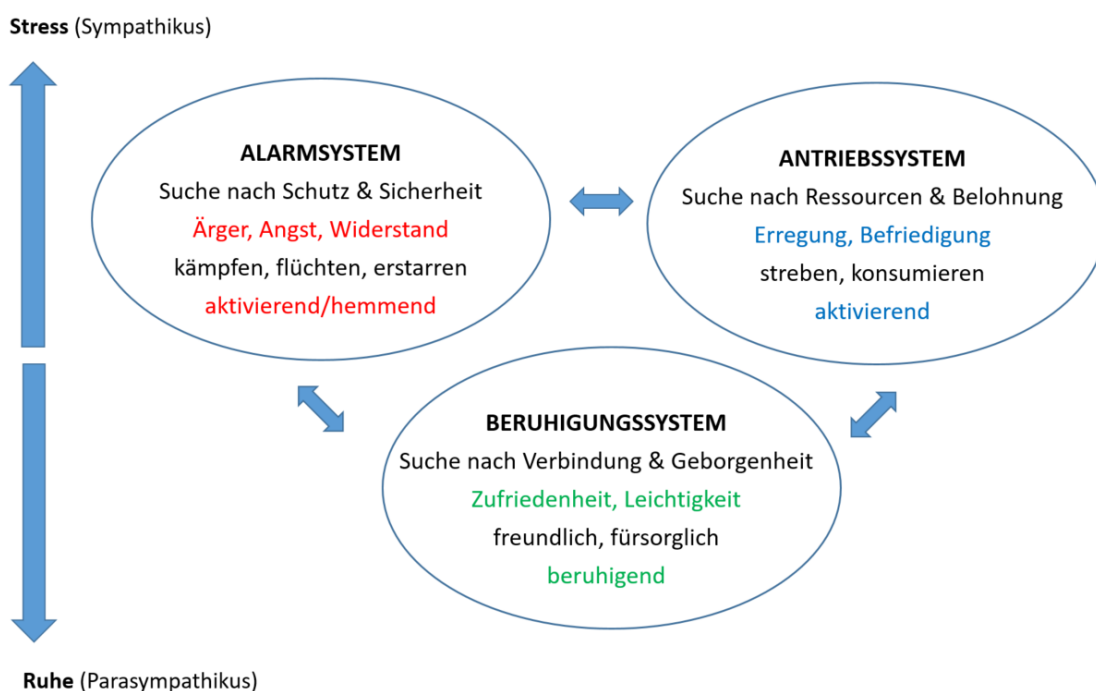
**Stress** (Sympathikus)

**ALARMSYSTEM**
Suche nach Schutz & Sicherheit
Ärger, Angst, Widerstand
kämpfen, flüchten, erstarren
aktivierend/hemmend

**ANTRIEBSSYSTEM**
Suche nach Ressourcen & Belohnung
Erregung, Befriedigung
streben, konsumieren
aktivierend

**BERUHIGUNGSSYSTEM**
Suche nach Verbindung & Geborgenheit
Zufriedenheit, Leichtigkeit
freundlich, fürsorglich
beruhigend

**Ruhe** (Parasympathikus)